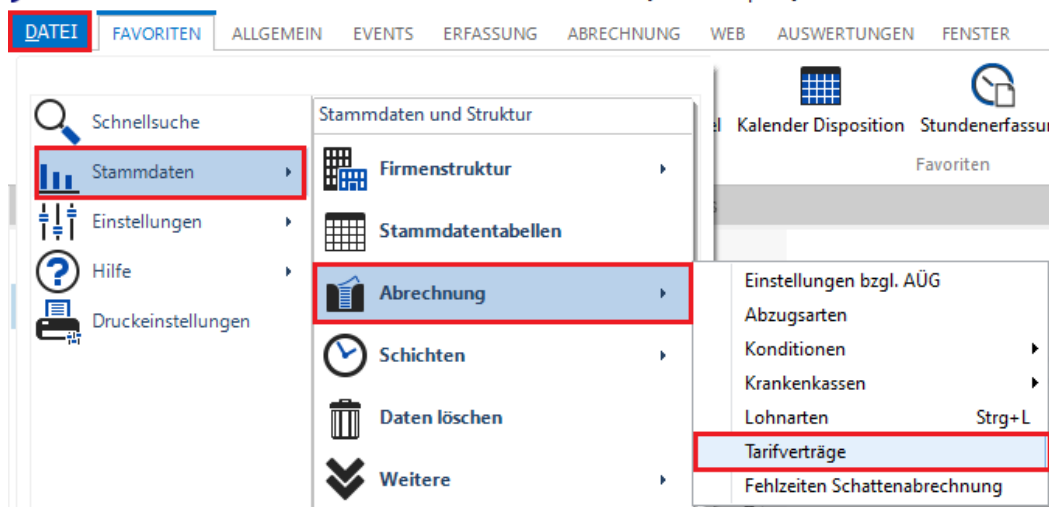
DATEI FAVORITEN ALLGEMEIN EVENTS ERFASSUNG ABRECHNUNG WEB AUSWERTUNGEN FENSTER

el Kalender Disposition Stundenerfassu

Favoriten

Schnellsuche
Stammdaten
Einstellungen
Hilfe
Druckeinstellungen

Stammdaten und Struktur
Firmenstruktur
Stammdatentabellen
Abrechnung
Schichten
Daten löschen
Weitere

Einstellungen bzgl. AÜG
Abzugsarten
Konditionen
Krankenkassen
Lohnarten Strg+L
Tarifverträge
Fehlzeiten Schattenabrechnung